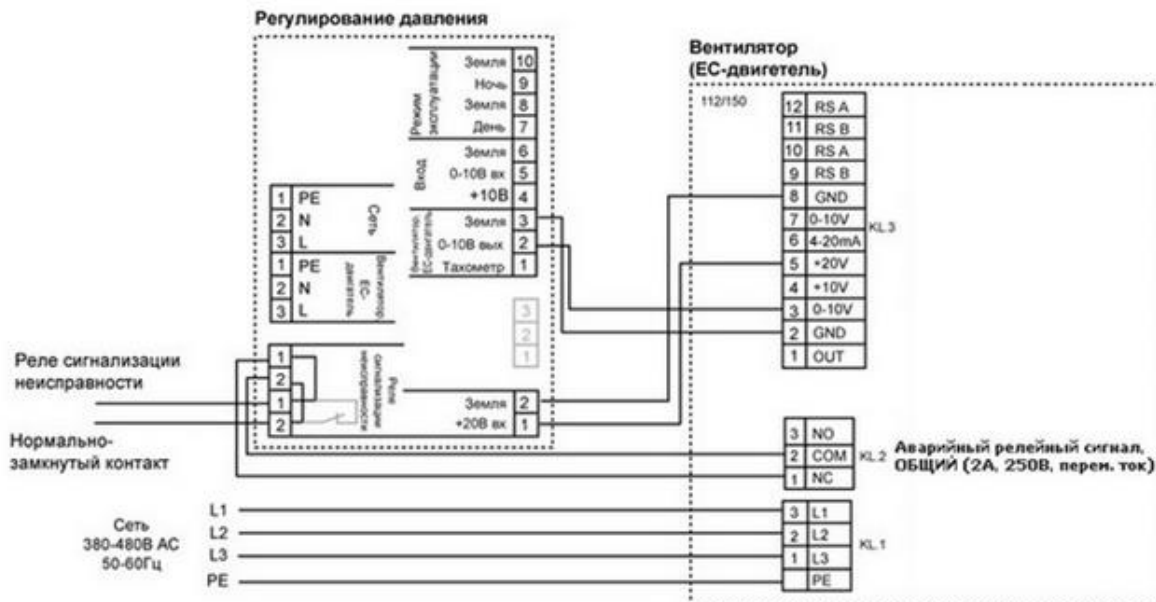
Регулирование давления

Режим эксплуатации
Земля 10
Ночь 9
Земля 8
День 7

Вход
Земля 6
0-10В вх 5
+10В 4

Вентилятор (ЕС-двигатель)
Земля 3
0-10В вых 2
Тахометр 1

Сеть
1 PE
2 N
3 L

Вентилятор ЕС-двигатель
1 PE
2 N
3 L

3
2
1

Реле сигнализации неисправности
1
2
1
2

Земля 2
+20В вх 1

Вентилятор
(ЕС-двигатель)

112/150

| | |
|---|---|
| 12 | RS A |
| 11 | RS B |
| 10 | RS A |
| 9 | RS B |
| 8 | GND |
| 7 | 0-10V |
| 6 | 4-20mA |
| 5 | +20V |
| 4 | +10V |
| 3 | 0-10V |
| 2 | GND |
| 1 | OUT |

KL 3

Реле сигнализации неисправности

Нормально-замкнутый контакт

| | |
|---|---|
| 3 | NO |
| 2 | COM |
| 1 | NC |

KL 2

Аварийный релейный сигнал, ОБЩИЙ (2А, 250В, перем. ток)

Сеть
380-480В АС
50-60Гц

L1
L2
L3
PE

| | |
|---|---|
| 3 | L1 |
| 2 | L2 |
| 1 | L3 |
| | PE |

KL 1